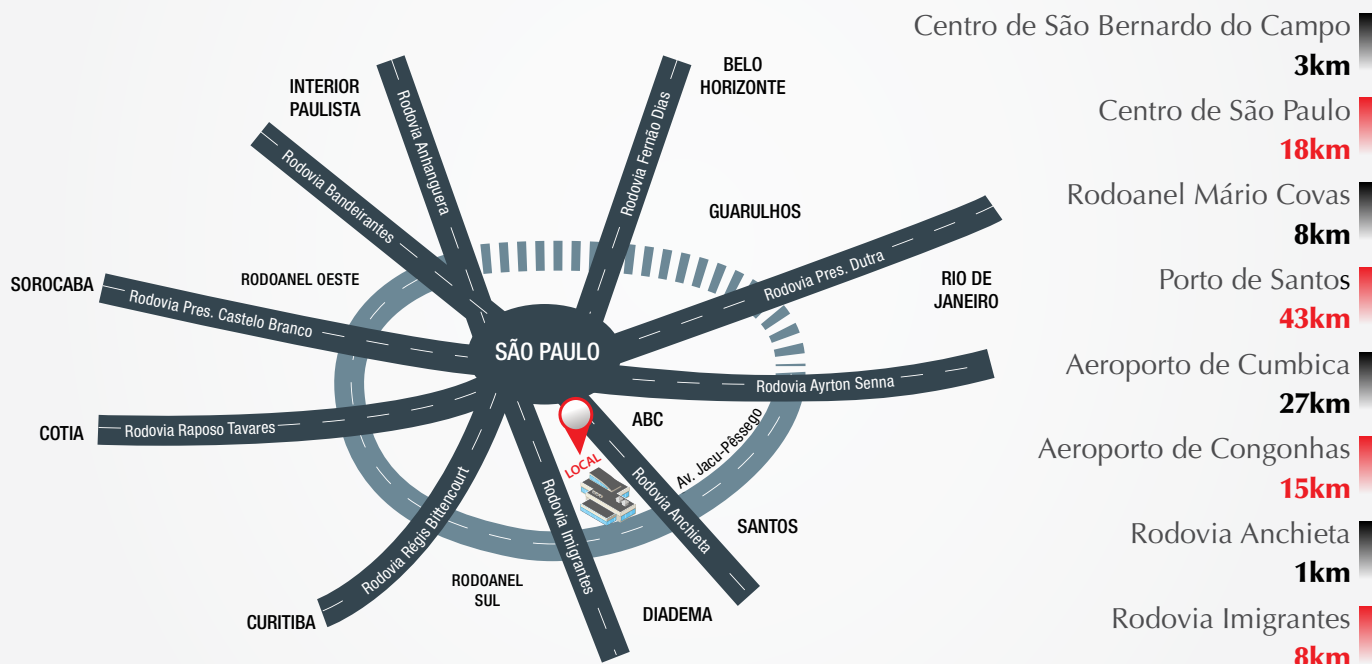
INTERIOR PAULISTA

BELO HORIZONTE

Rodovia Anhanguera

Rodovia Fernão Dias

Rodovia Bandeirantes

GUARULHOS

SOROCABA

RODOANEL OESTE

Rodovia Pres. Dutra

RIO DE JANEIRO

Rodovia Pres. Castelo Branco

SÃO PAULO

Rodovia Ayrton Senna

COTIA

Rodovia Raposo Tavares

ABC

Av. Jacu-Pêssego

LOCAL

Rodovia Anchieta

Rodovia Régis Bittencourt

Rodovia Imigrantes

SANTOS

RODOANEL SUL

CURITIBA

DIADEMA

Centro de São Bernardo do Campo
3km

Centro de São Paulo
18km

Rodoanel Mário Covas
8km

Porto de Santos
43km

Aeroporto de Cumbica
27km

Aeroporto de Congonhas
15km

Rodovia Anchieta
1km

Rodovia Imigrantes
8km